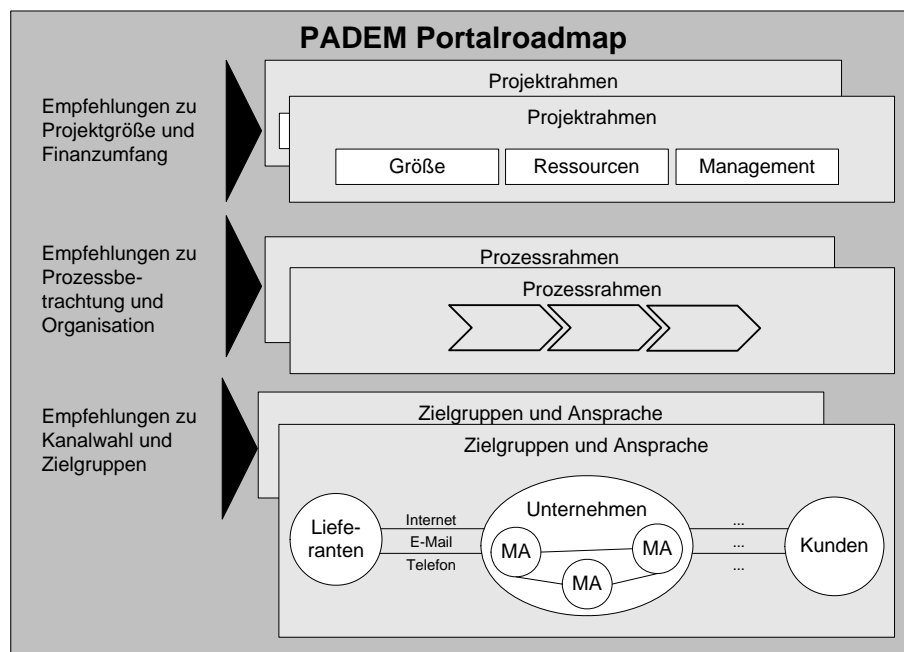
PADEM Portalroadmap

Empfehlungen zu Projektgröße und Finanzumfang

Projektrahmen

Projektrahmen

Größe

Ressourcen

Management

Empfehlungen zu Prozessbetrachtung und Organisation

Prozessrahmen

Prozessrahmen

Empfehlungen zu Kanalwahl und Zielgruppen

Zielgruppen und Ansprache

Zielgruppen und Ansprache

Lieferanten

Internet

E-Mail

Telefon

Unternehmen

MA

MA

MA

...

...

...

Kunden